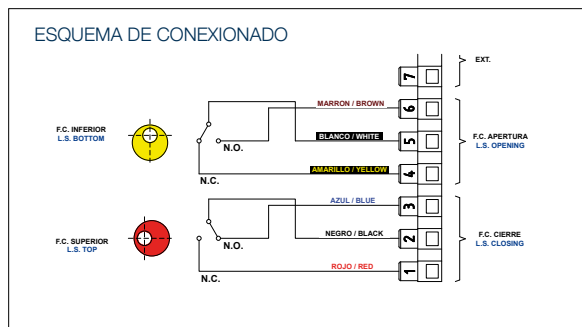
ESQUEMA DE CONEXIONADO

EXT.

7

MARRON / BROWN

6

F.C. INFERIOR
L.S. BOTTOM

BLANCO / WHITE

5

F.C. APERTURA
L.S. OPENING

N.O.

AMARILLO / YELLOW

4

N.C.

AZUL / BLUE

3

F.C. SUPERIOR
L.S. TOP

NEGRO / BLACK

2

F.C. CIERRE
L.S. CLOSING

N.O.

ROJO / RED

1

N.C.